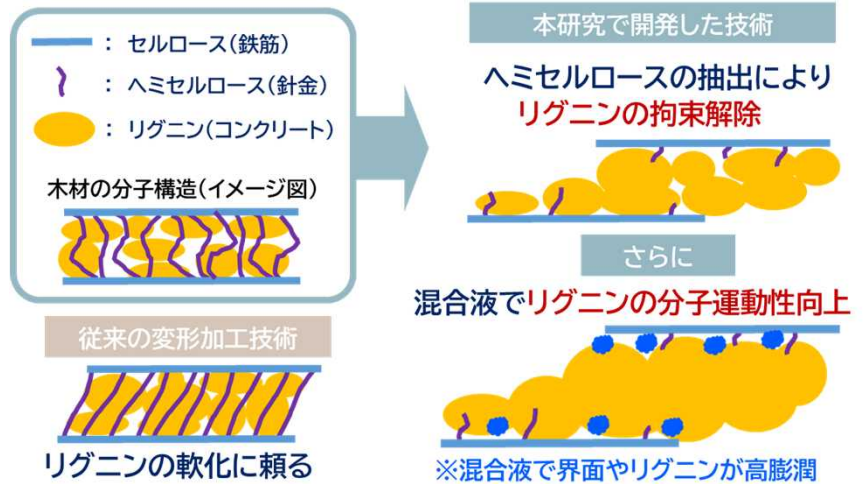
：セルロース（鉄筋）

：ヘミセルロース（針金）

：リグニン（コンクリート）

木材の分子構造（イメージ図）

従来の変形加工技術

リグニンの軟化に頼る

本研究で開発した技術

ヘミセルロースの抽出により
リグニンの拘束解除

さらに

混合液でリグニンの分子運動性向上

※混合液で界面やリグニンが高膨潤